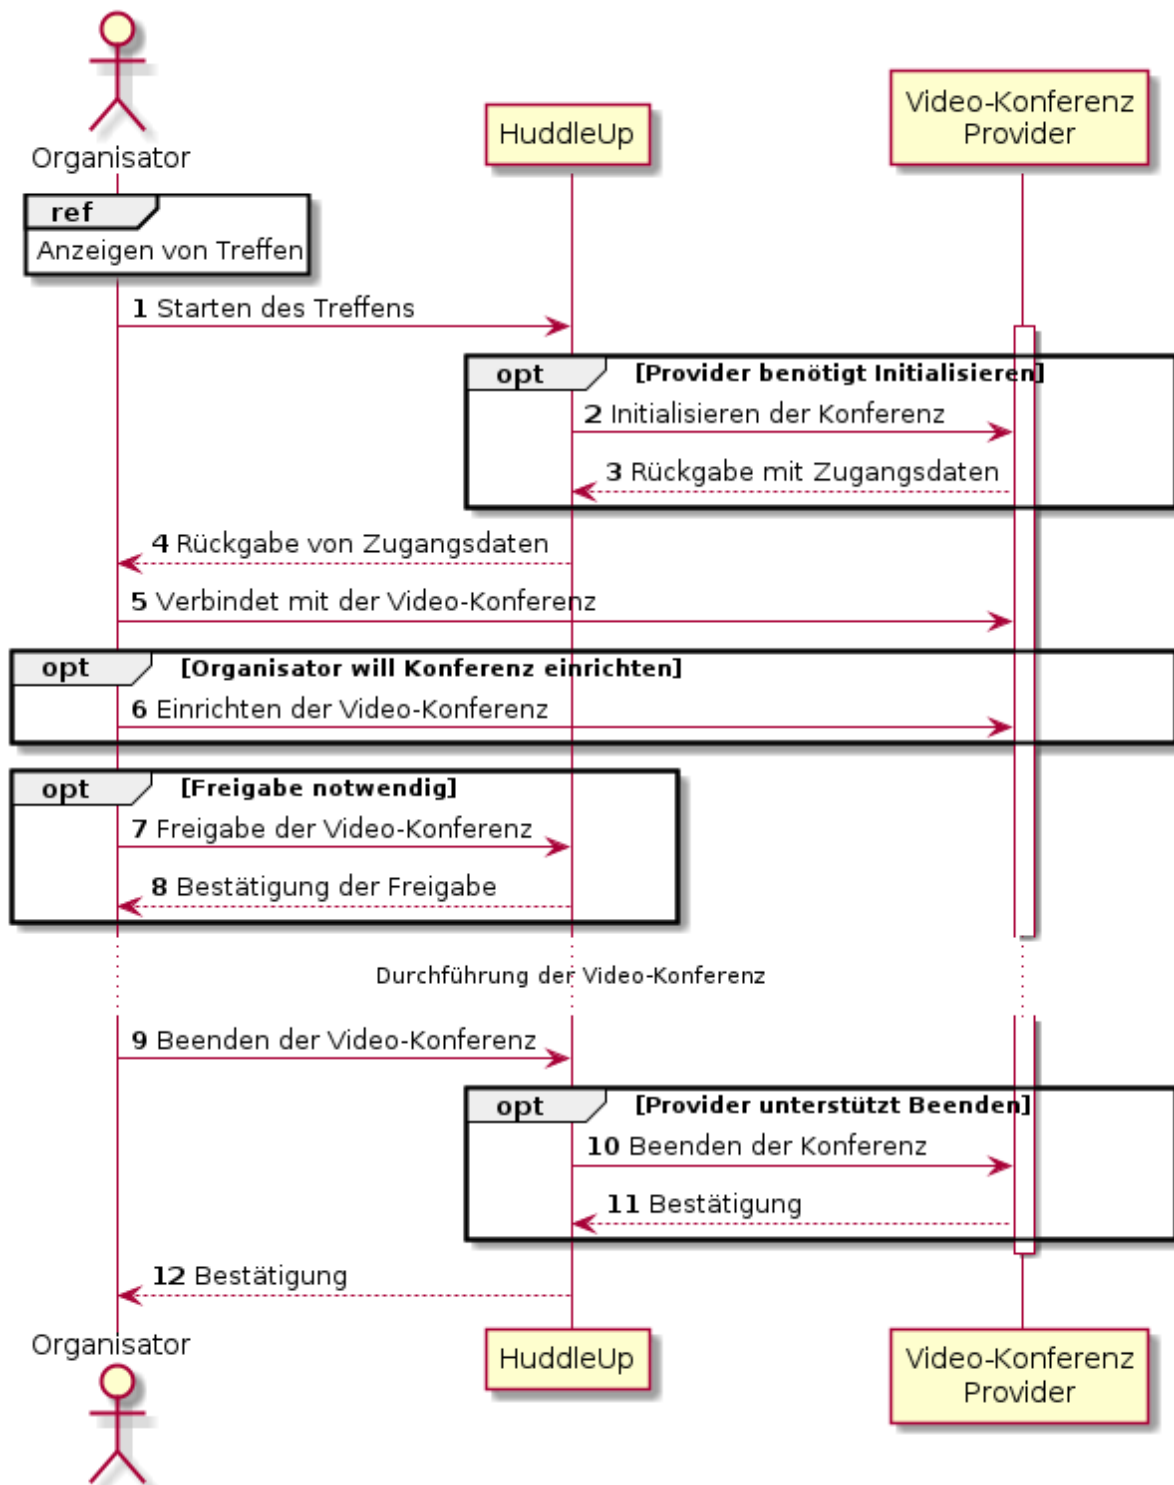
Organisator

HuddleUp

Video-Konferenz Provider

ref

Anzeigen von Treffen

1 Starten des Treffens

opt [Provider benötigt Initialisieren]

2 Initialisieren der Konferenz

3 Rückgabe mit Zugangsdaten

4 Rückgabe von Zugangsdaten

5 Verbindet mit der Video-Konferenz

opt [Organisator will Konferenz einrichten]

6 Einrichten der Video-Konferenz

opt [Freigabe notwendig]

7 Freigabe der Video-Konferenz

8 Bestätigung der Freigabe

Durchführung der Video-Konferenz

9 Beenden der Video-Konferenz

opt [Provider unterstützt Beenden]

10 Beenden der Konferenz

11 Bestätigung

12 Bestätigung

Organisator

HuddleUp

Video-Konferenz Provider